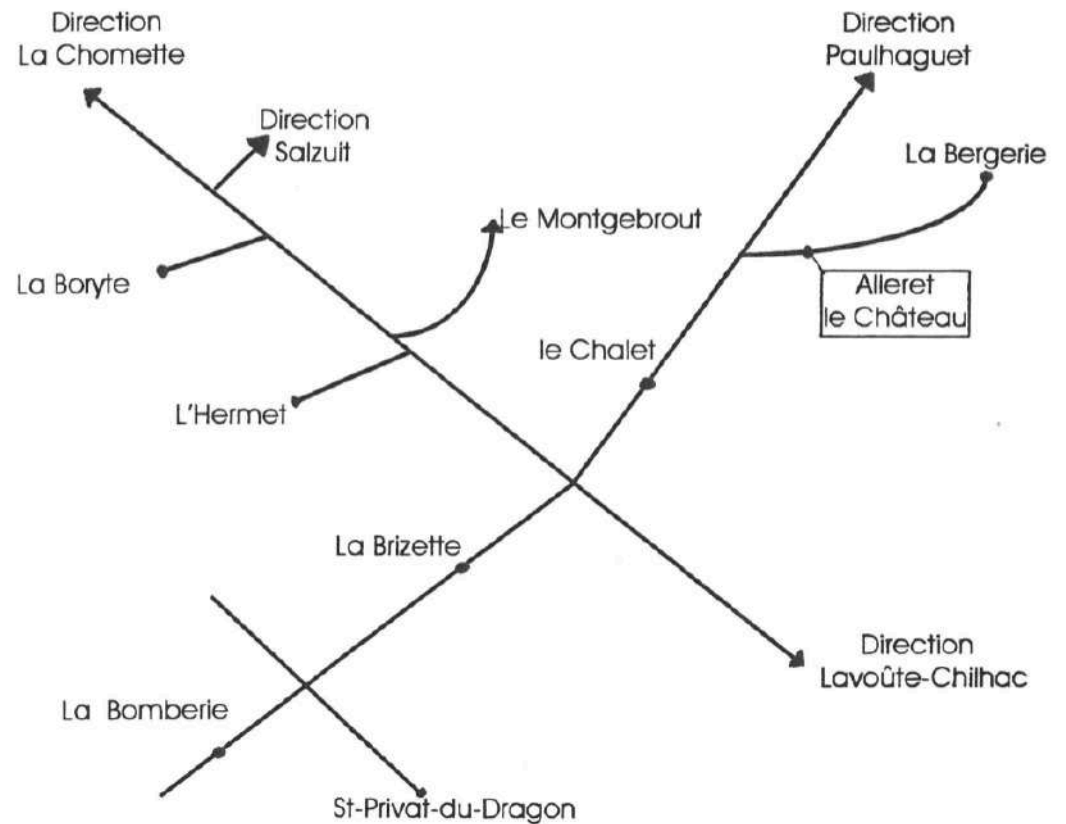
Direction
La Chomette

Direction
Paulhaguet

Direction
Salzuit

La Bergerie

Le Montgebrout

La Boryte

Alleret
le Château

le Chalet

L'Hermet

La Brizette

Direction
Lavoûte-Chilhac

La Bomberie

St-Privat-du-Dragon